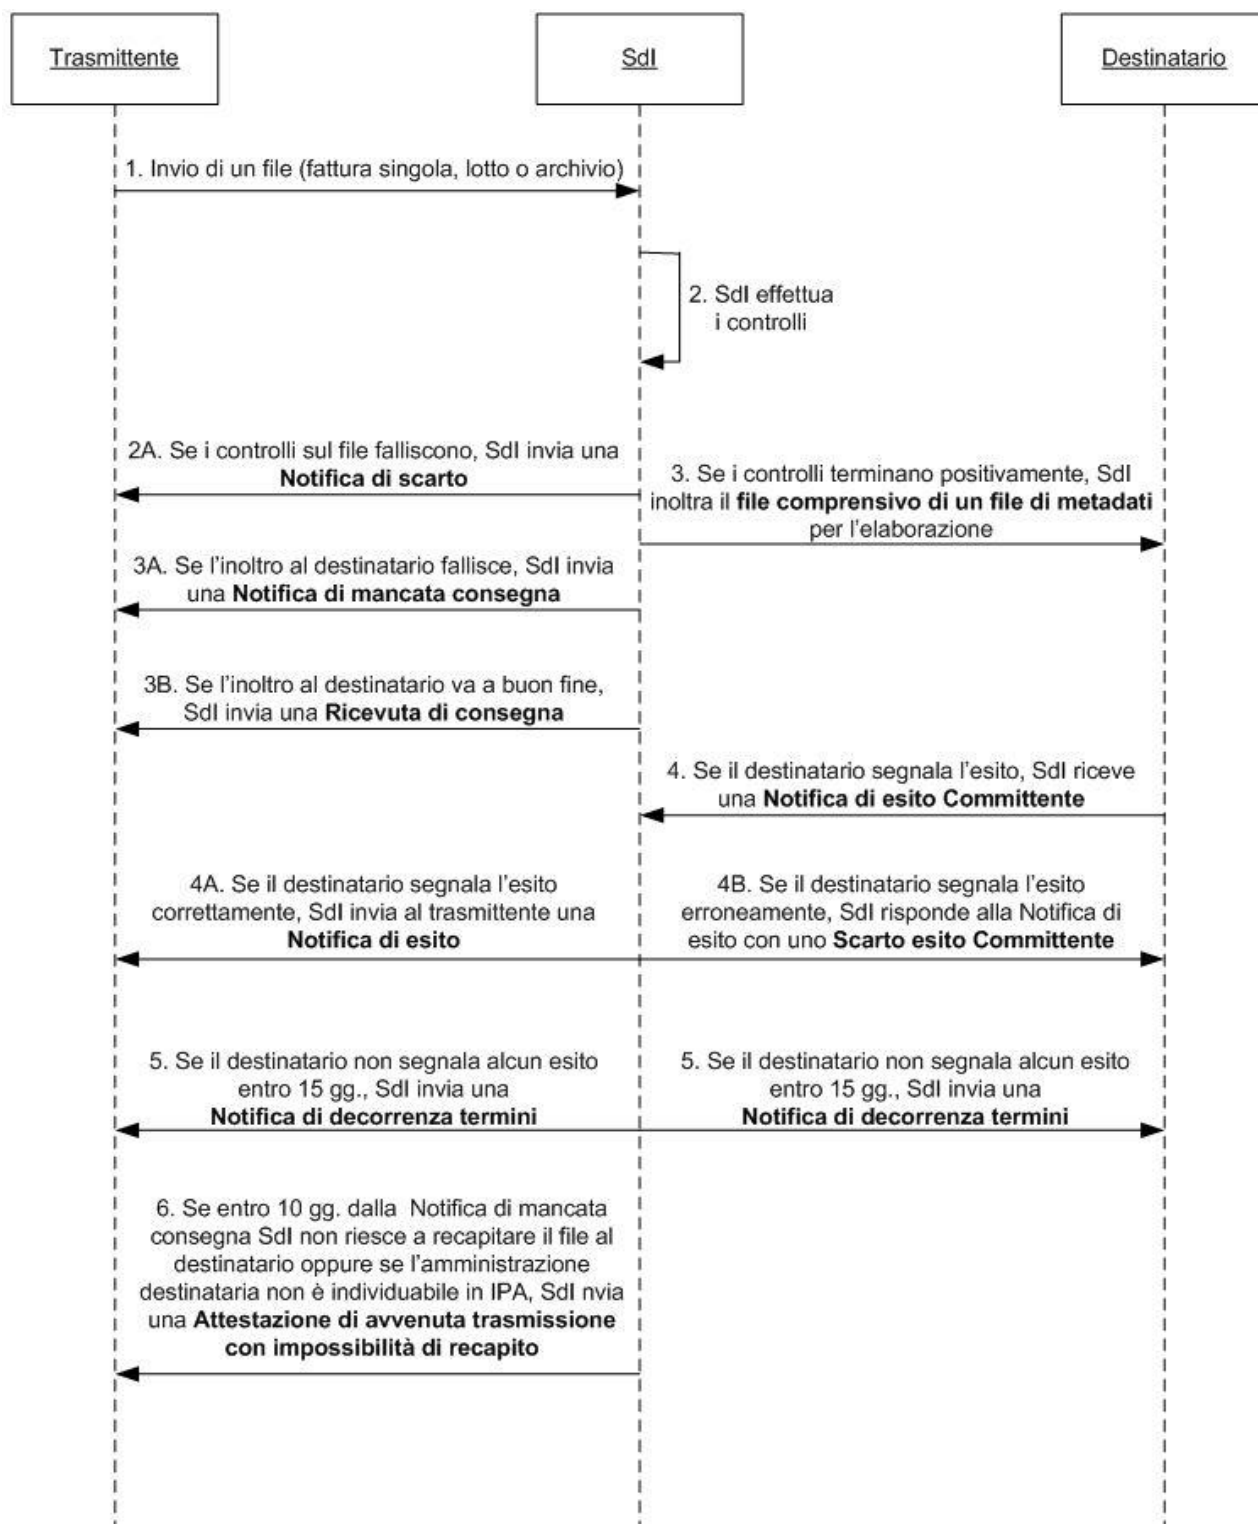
Trasmittente

SdI

Destinatario

1. Invio di un file (fattura singola, lotto o archivio)

2. SdI effettua i controlli

2A. Se i controlli sul file falliscono, SdI invia una **Notifica di scarto**

3. Se i controlli terminano positivamente, SdI inoltra il **file comprensivo di un file di metadati** per l'elaborazione

3A. Se l'inoltro al destinatario fallisce, SdI invia una **Notifica di mancata consegna**

3B. Se l'inoltro al destinatario va a buon fine, SdI invia una **Ricevuta di consegna**

4. Se il destinatario segnala l'esito, SdI riceve una **Notifica di esito Committente**

4A. Se il destinatario segnala l'esito correttamente, SdI invia al trasmittente una **Notifica di esito**

4B. Se il destinatario segnala l'esito erroneamente, SdI risponde alla Notifica di esito con uno **Scarto esito Committente**

5. Se il destinatario non segnala alcun esito entro 15 gg., SdI invia una **Notifica di decorrenza termini**

5. Se il destinatario non segnala alcun esito entro 15 gg., SdI invia una **Notifica di decorrenza termini**

6. Se entro 10 gg. dalla Notifica di mancata consegna SdI non riesce a recapitare il file al destinatario oppure se l'amministrazione destinataria non è individuabile in IPA, SdI nvia una **Attestazione di avvenuta trasmissione con impossibilità di recapito**